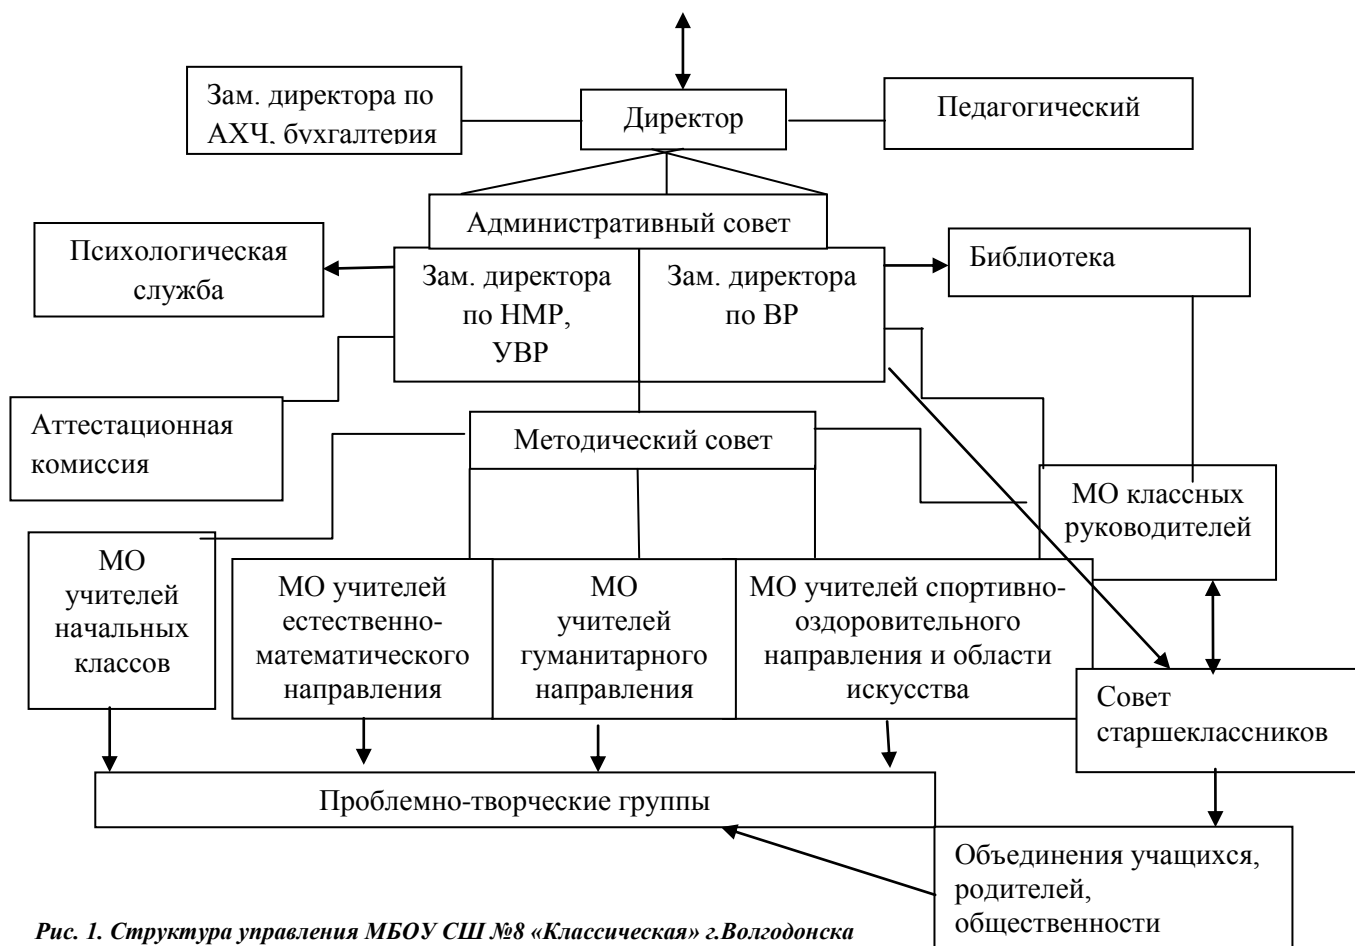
Зам. директора по АХЧ, бухгалтерия

Директор

Педагогический

Административный совет

Психологическая служба

Зам. директора по НМР, УВР

Зам. директора по ВР

Библиотека

Аттестационная комиссия

Методический совет

МО классных руководителей

МО учителей начальных классов

МО учителей естественно-математического направления

МО учителей гуманитарного направления

МО учителей спортивно-оздоровительного направления и области искусства

Совет старшеклассников

Проблемно-творческие группы

Объединения учащихся, родителей, общественности

*Рис. 1. Структура управления МБОУ СШ №8 «Классическая» г.Волгодонска*